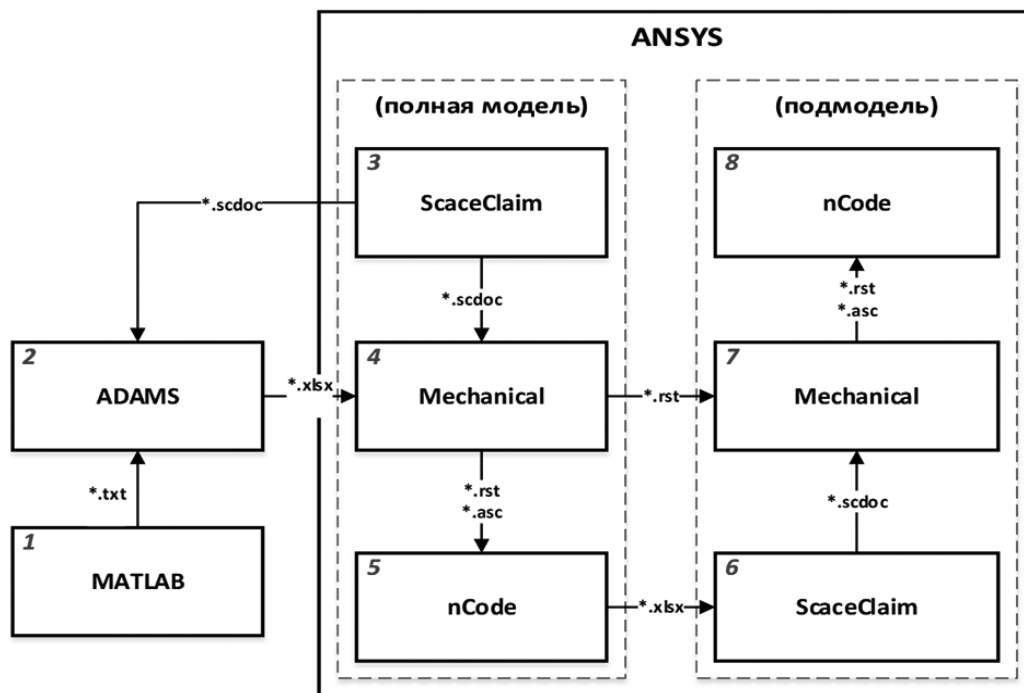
ANSYS

(полная модель)

(подмодель)

3
ScaceClaim

*.scdoc

*.scdoc

4
Mechanical

*.rst
*.asc

5
nCode

8
nCode

*.rst
*.asc

7
Mechanical

*.scdoc

6
ScaceClaim

2
ADAMS

*.xlsx

*.txt

1
MATLAB

*.rst

*.xlsx